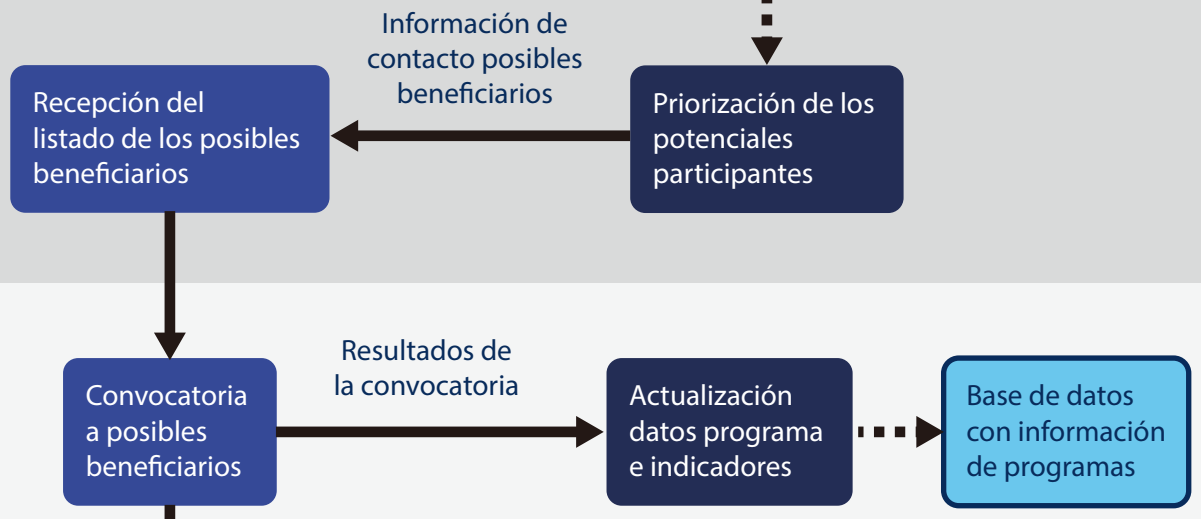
Información de contacto posibles beneficiarios

Priorización de los potenciales participantes

Recepción del listado de los posibles beneficiarios

Convocatoria a posibles beneficiarios

Resultados de la convocatoria

Actualización datos programa e indicadores

Base de datos con información de programas